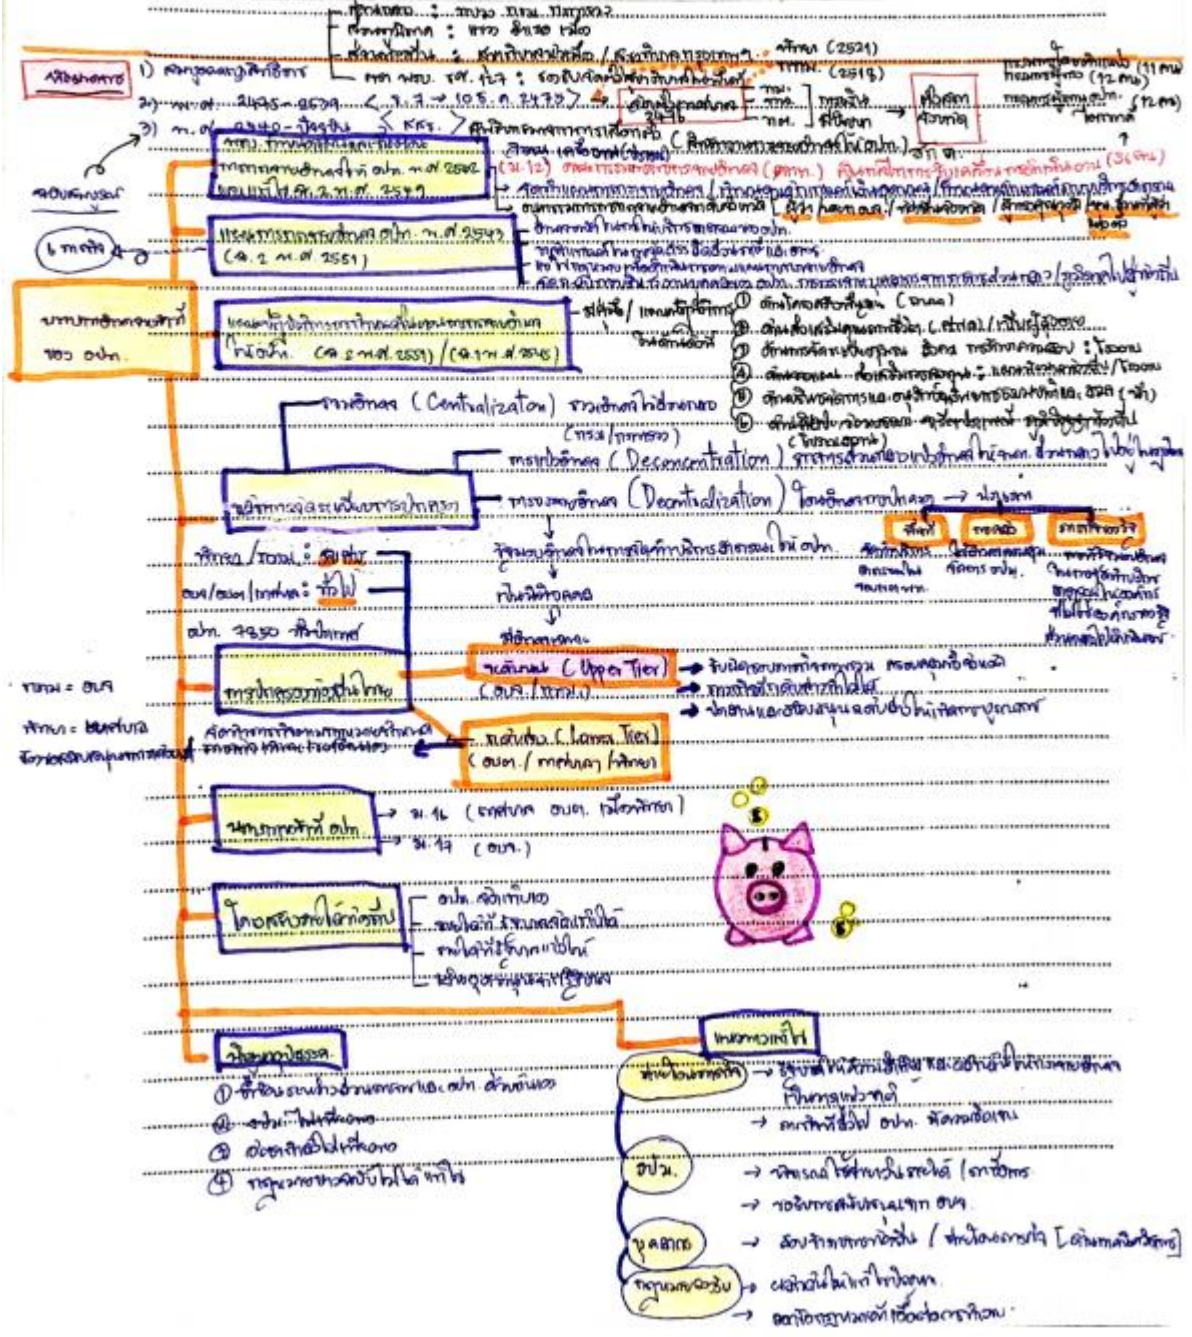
ส่วนกลาง : ทบวง กรม กระทรวง
ส่วนภูมิภาค : จังหวัด อำเภอ
ส่วนท้องถิ่น : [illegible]

ประวัติศาสตร์ 1) สมัยสุขาภิบาลท่าฉลอม
2) พ.ศ. 2475 - 2539
3) พ.ศ. 2540 - ปัจจุบัน

รธน. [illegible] พ.ศ. 2542
แผนแม่บท พ.ศ. 2549

พระราชบัญญัติกำหนดแผนและขั้นตอนการกระจายอำนาจให้แก่ อปท. พ.ศ. 2542
(ฉ.2 พ.ศ. 2551)

6 หมวด

บทบาทอำนาจหน้าที่ของ อปท.

แผนการกระจายอำนาจให้แก่องค์กรปกครองส่วนท้องถิ่น (ฉ.2 พ.ศ. 2551) / (ฉ.3 พ.ศ. 2556)

① ด้านโครงสร้างพื้นฐาน (ถนน)
② ด้านส่งเสริมคุณภาพชีวิต (สุขภาพ) / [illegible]
③ ด้านการจัดระเบียบชุมชน สังคม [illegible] : โรงงาน
④ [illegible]
⑤ ด้านทรัพยากรธรรมชาติและสิ่งแวดล้อม
⑥ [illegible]

รวมอำนาจ (Centralization)
แบ่งอำนาจ (Deconcentration)
กระจายอำนาจ (Decentralization)

หลักการจัดระเบียบบริหารราชการ

จังหวัด / กทม. : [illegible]
อบจ./อบต./เทศบาล : ทั่วไป
อปท. 7850 ทั่วประเทศ

ระดับบน (Upper Tier) (อบจ./กทม.)
ระดับล่าง (Lower Tier) (อบต./เทศบาล/พัทยา)

การปกครองท้องถิ่นไทย

กทม. = อบจ
พัทยา = เทศบาล

อำนาจหน้าที่ อปท. → ม.16 (เทศบาล อบต. เมืองพัทยา) → ม.17 (อบจ.)

โครงสร้างรายได้ท้องถิ่น
- อปท. จัดเก็บเอง
- รายได้ที่รัฐจัดเก็บแล้วแบ่งให้
- รายได้ที่รัฐเก็บแล้วแบ่งให้
- เงินอุดหนุนจากรัฐบาล

ปัญหาอุปสรรค
① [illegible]
② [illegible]
③ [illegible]
④ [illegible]

แนวทางแก้ไข
ส่วนกลาง → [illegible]
อปท. → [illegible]
บุคลากร → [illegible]
กฎหมาย/ระเบียบ → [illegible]